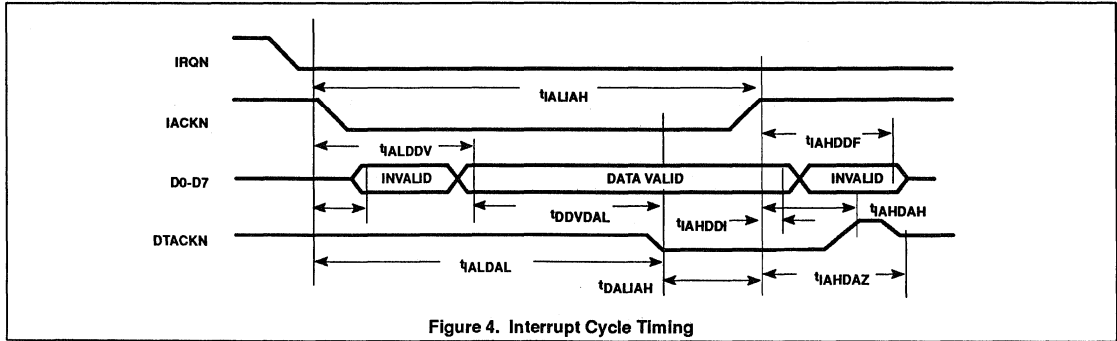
IRQN

IACKN

D0-D7

DTACKN

$t_{IALIAH}$

$t_{IALDDV}$

$t_{IAHDDF}$

INVALID

DATA VALID

INVALID

$t_{DDVDAL}$

$t_{IAHDDI}$

$t_{IAHDAH}$

$t_{IALDAL}$

$t_{DALIAH}$

$t_{IAHDAZ}$

Figure 4. Interrupt Cycle Timing